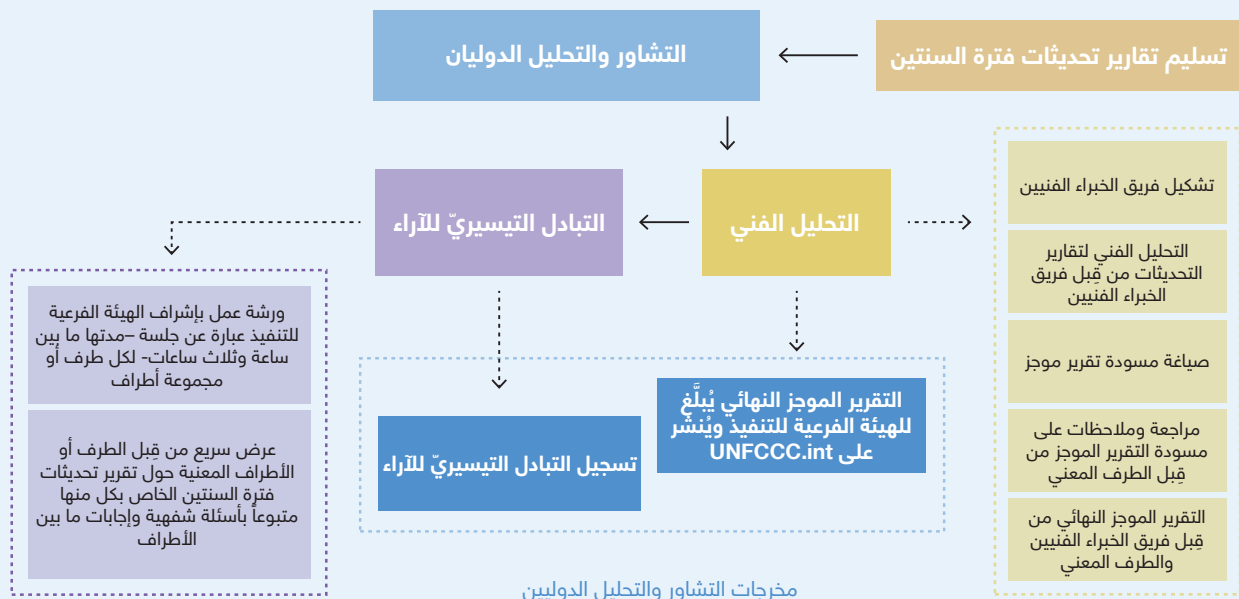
تسليم تقارير تحديثات فترة السنتين

التشاور والتحليل الدوليان

التحليل الفني

التبادل التيسيريّ للآراء

تشكيل فريق الخبراء الفنيين

التحليل الفني لتقارير التحديثات من قِبل فريق الخبراء الفنيين

صياغة مسودة تقرير موجز

مراجعة وملاحظات على مسودة التقرير الموجز من قِبل الطرف المعني

التقرير الموجز النهائي من قِبل فريق الخبراء الفنيين والطرف المعني

التقرير الموجز النهائي يُبلَّغ للهيئة الفرعية للتنفيذ ويُنشر على UNFCCC.int

تسجيل التبادل التيسيريّ للآراء

ورشة عمل بإشراف الهيئة الفرعية للتنفيذ عبارة عن جلسة –مدتها ما بين ساعة وثلاث ساعات- لكل طرف أو مجموعة أطراف

عرض سريع من قِبل الطرف أو الأطراف المعنية حول تقرير تحديثات فترة السنتين الخاص بكل منها متبوعاً بأسئلة شفهية وإجابات ما بين الأطراف

مخرجات التشاور والتحليل الدوليين